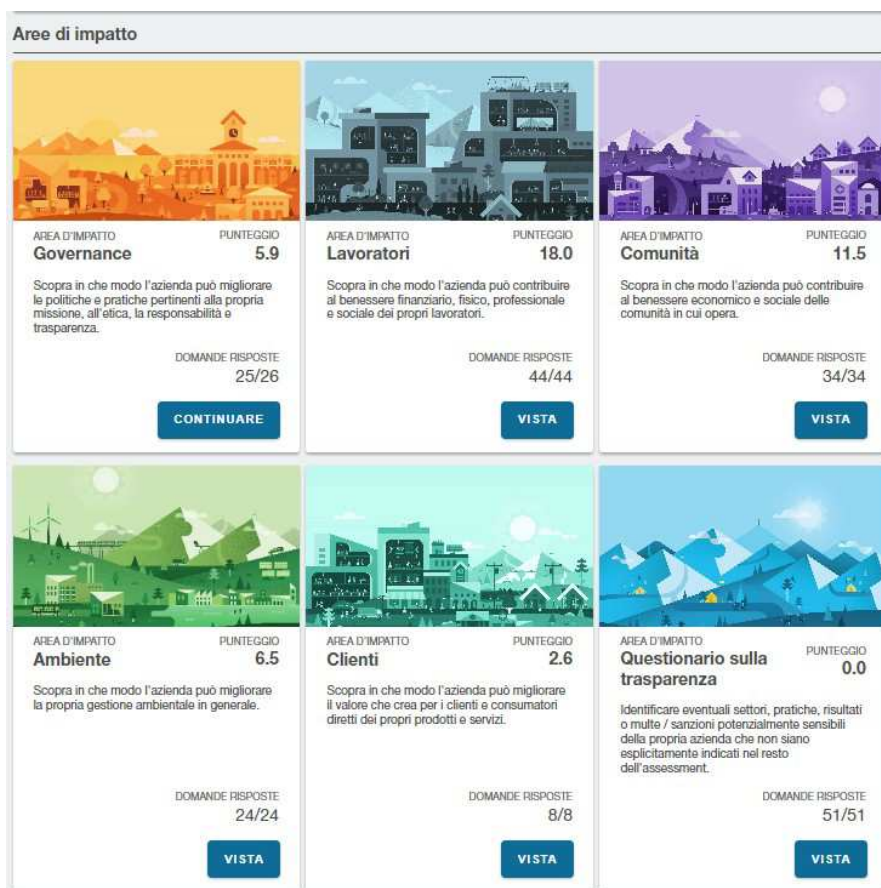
Aree di impatto

AREA D'IMPATTO
Governance
PUNTEGGIO
5.9

Scopra in che modo l'azienda può migliorare le politiche e pratiche pertinenti alla propria missione, all'etica, la responsabilità e trasparenza.

DOMANDE RISPOSTE
25/26

CONTINUARE

AREA D'IMPATTO
Lavoratori
PUNTEGGIO
18.0

Scopra in che modo l'azienda può contribuire al benessere finanziario, fisico, professionale e sociale dei propri lavoratori.

DOMANDE RISPOSTE
44/44

VISTA

AREA D'IMPATTO
Comunità
PUNTEGGIO
11.5

Scopra in che modo l'azienda può contribuire al benessere economico e sociale delle comunità in cui opera.

DOMANDE RISPOSTE
34/34

VISTA

AREA D'IMPATTO
Ambiente
PUNTEGGIO
6.5

Scopra in che modo l'azienda può migliorare la propria gestione ambientale in generale.

DOMANDE RISPOSTE
24/24

VISTA

AREA D'IMPATTO
Clienti
PUNTEGGIO
2.6

Scopra in che modo l'azienda può migliorare il valore che crea per i clienti e consumatori diretti dei propri prodotti e servizi.

DOMANDE RISPOSTE
8/8

VISTA

AREA D'IMPATTO
Questionario sulla trasparenza
PUNTEGGIO
0.0

Identificare eventuali settori, pratiche, risultati o multe / sanzioni potenzialmente sensibili della propria azienda che non siano esplicitamente indicati nel resto dell'assessment.

DOMANDE RISPOSTE
51/51

VISTA